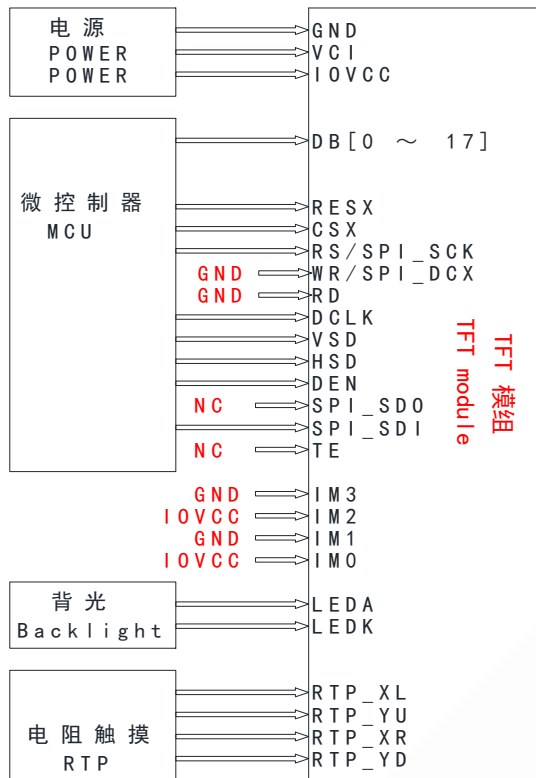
电源
POWER
POWER

GND
VCI
IOVCC

微控制器
MCU

DB[0 ～ 17]
RESX
CSX
RS/SPI_SCK
GND WR/SPI_DCX
GND RD
DCLK
VSD
HSD
DEN
NC SPI_SDO
SPI_SDI
NC TE

TFT 模组
TFT module

GND IM3
IOVCC IM2
GND IM1
IOVCC IM0

背光
Backlight

LEDA
LEDK

电阻触摸
RTP

RTP_XL
RTP_YU
RTP_XR
RTP_YD